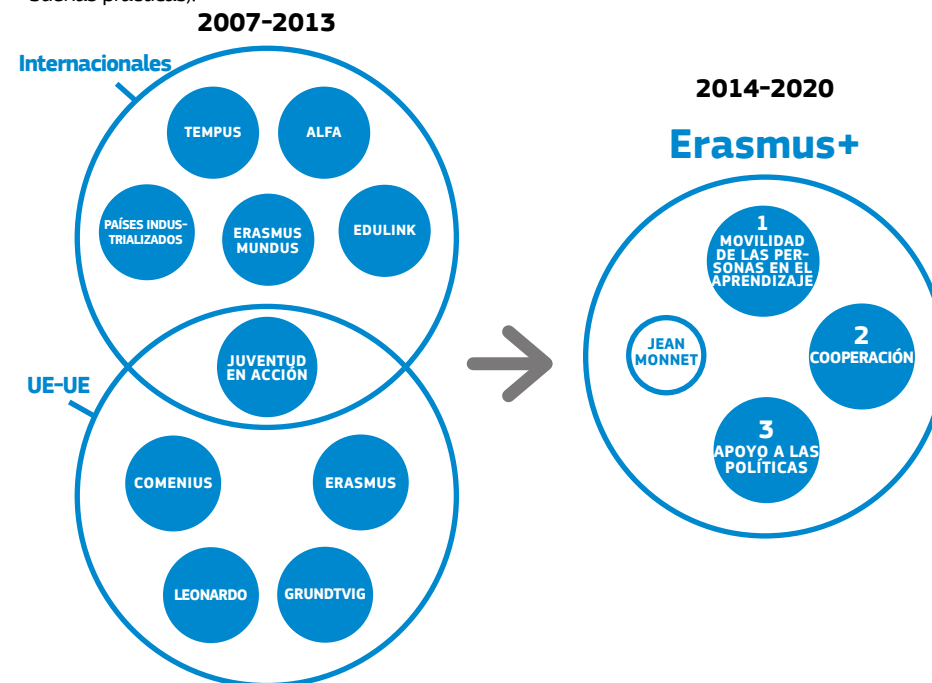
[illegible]

2007-2013

Internacionales

TEMPUS

ALFA

PAÍSES INDUSTRIALIZADOS

ERASMUS MUNDUS

EDULINK

JUVENTUD EN ACCIÓN

UE-UE

COMENIUS

ERASMUS

LEONARDO

GRUNDTVIG

2014-2020

Erasmus+

1 MOVILIDAD DE LAS PERSONAS EN EL APRENDIZAJE

JEAN MONNET

2 COOPERACIÓN

3 APOYO A LAS POLÍTICAS